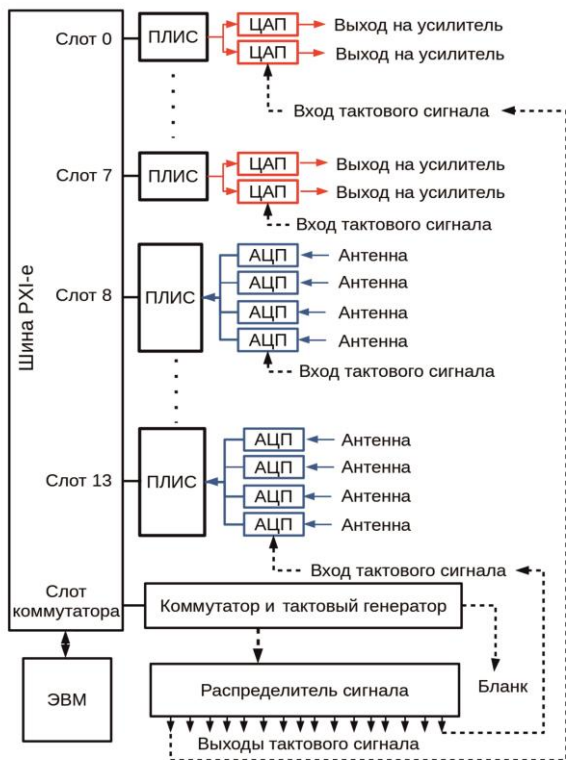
Шина PXI-e

Слот 0
ПЛИС
ЦАП
ЦАП
Выход на усилитель
Выход на усилитель
Вход тактового сигнала

Слот 7
ПЛИС
ЦАП
ЦАП
Выход на усилитель
Выход на усилитель
Вход тактового сигнала

Слот 8
ПЛИС
АЦП
АЦП
АЦП
АЦП
Антенна
Антенна
Антенна
Антенна
Вход тактового сигнала

Слот 13
ПЛИС
АЦП
АЦП
АЦП
АЦП
Антенна
Антенна
Антенна
Антенна
Вход тактового сигнала

Слот коммутатора
Коммутатор и тактовый генератор
ЭВМ
Распределитель сигнала
Бланк
Выходы тактового сигнала